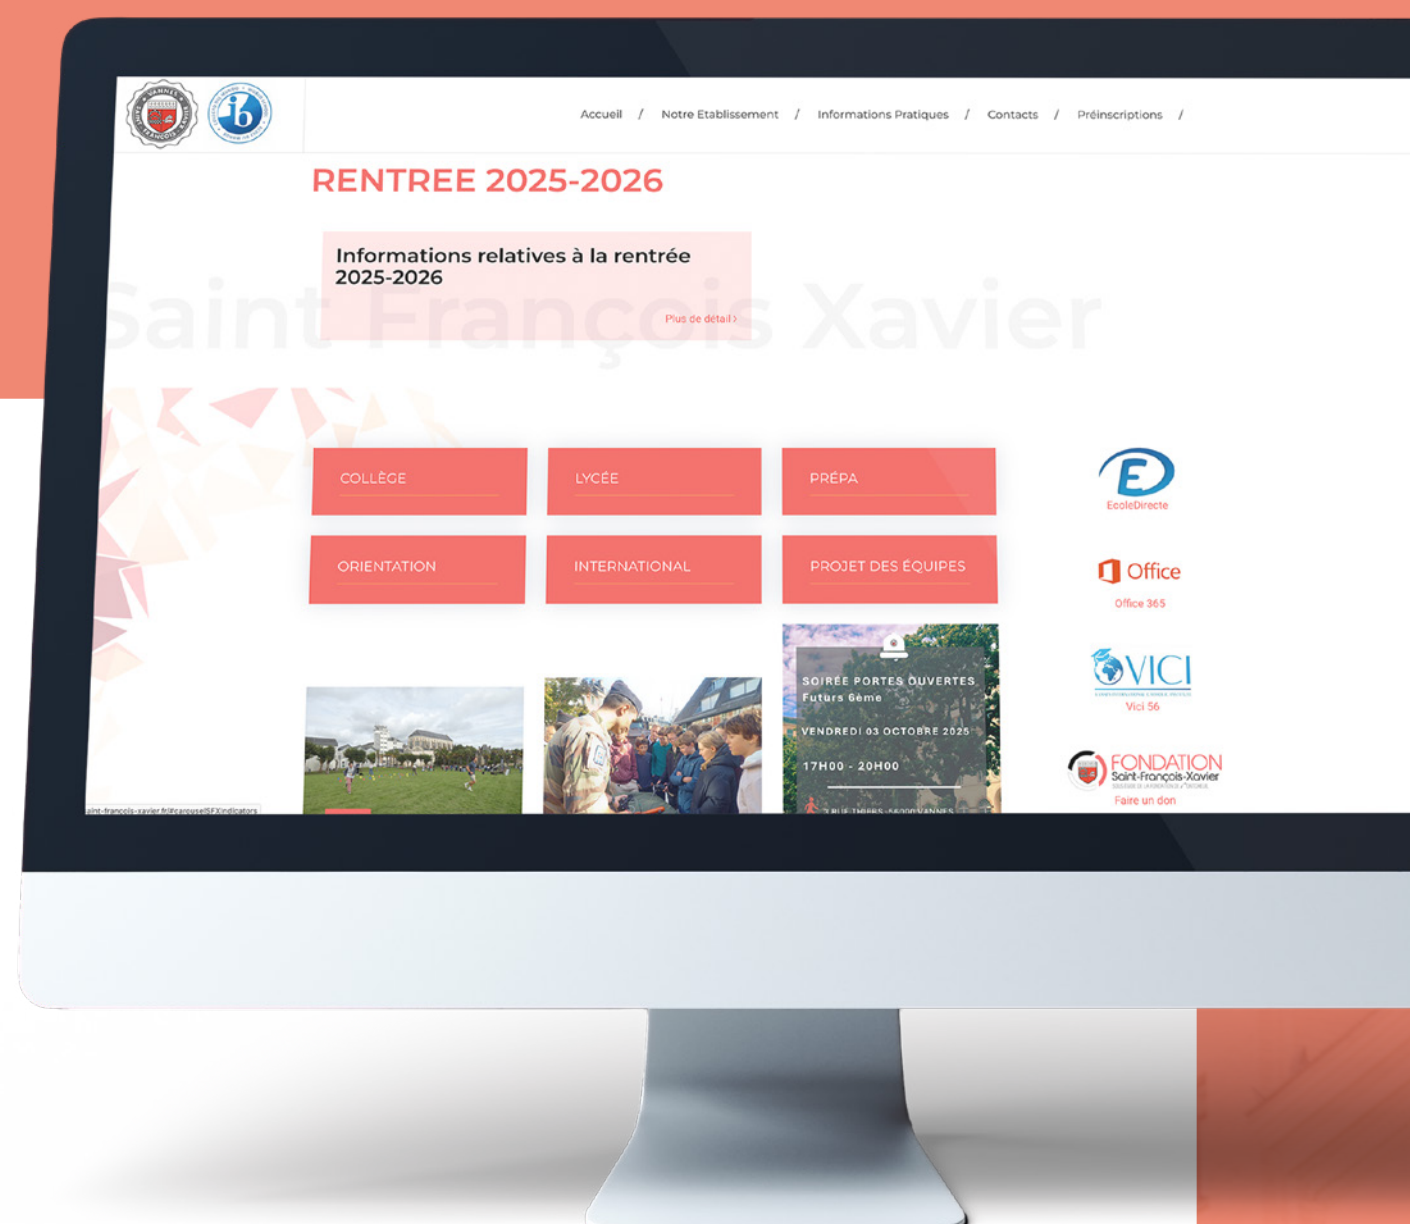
VANNES SAINT FRANÇOIS

ib

Accueil / Notre Etablissement / Informations Pratiques / Contacts / Préinscriptions /

RENTREE 2025-2026

Saint François Xavier

Informations relatives à la rentrée 2025-2026

Plus de détail ›

COLLÈGE

LYCÉE

PRÉPA

ORIENTATION

INTERNATIONAL

PROJET DES ÉQUIPES

SOIRÉE PORTES OUVERTES
Futurs 6ème

VENDREDI 03 OCTOBRE 2025

17H00 - 20H00

3 RUE THIERS - 56000 VANNES

EcoleDirecte

Office

Office 365

VICI

Vici 56

FONDATION
Saint-François-Xavier

Faire un don

saint-francois-xavier.fr/#carouselSFXindicators